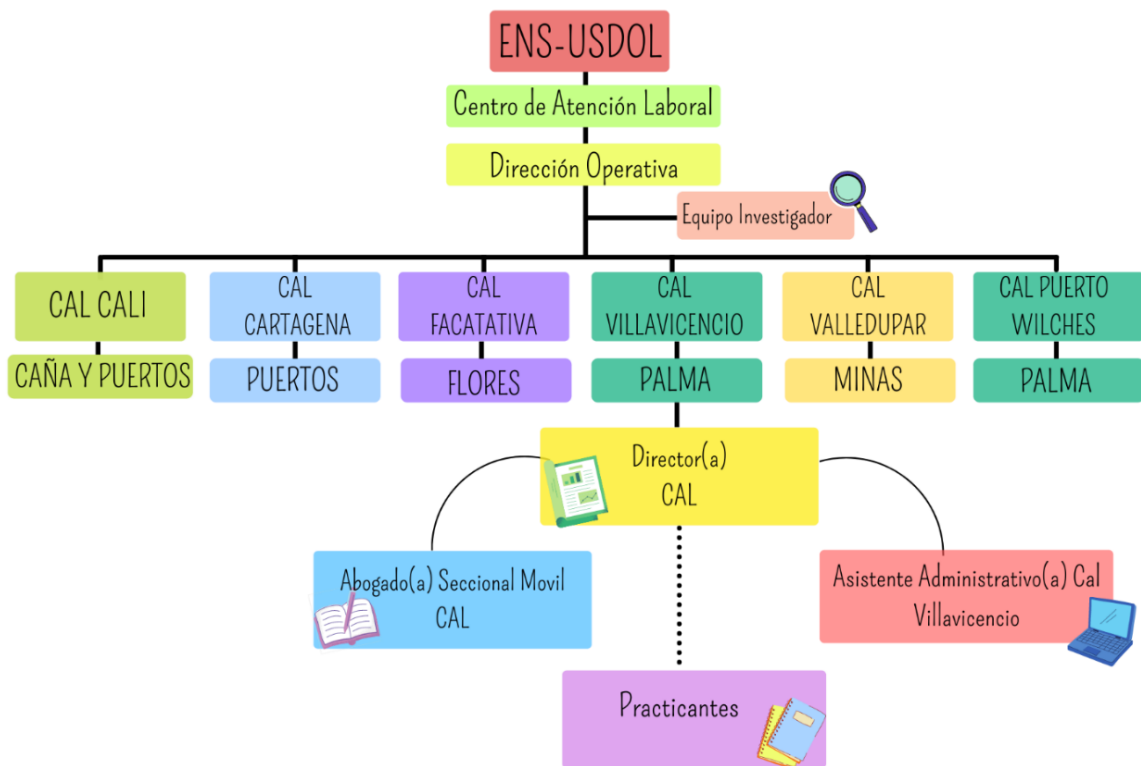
ENS-USDOL

Centro de Atención Laboral

Dirección Operativa

Equipo Investigador

CAL CALI

CAÑA Y PUERTOS

CAL CARTAGENA

PUERTOS

CAL FACATATIVA

FLORES

CAL VILLAVICENCIO

PALMA

CAL VALLEDUPAR

MINAS

CAL PUERTO WILCHES

PALMA

Director(a) CAL

Abogado(a) Seccional Movil CAL

Asistente Administrativo(a) Cal Villavicencio

Practicantes